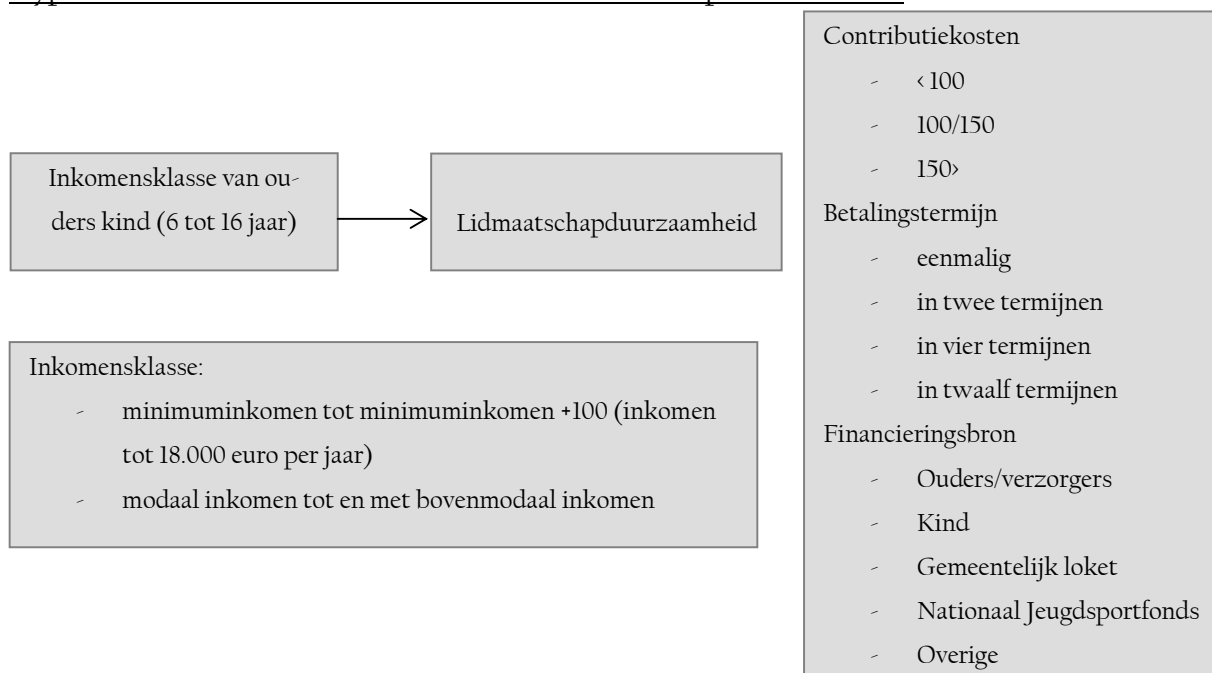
Inkomensklasse van ouders kind (6 tot 16 jaar)

Lidmaatschapduurzaamheid

Contributiekosten
- ‹ 100
- 100/150
- 150›

Betalingstermijn
- eenmalig
- in twee termijnen
- in vier termijnen
- in twaalf termijnen

Financieringsbron
- Ouders/verzorgers
- Kind
- Gemeentelijk loket
- Nationaal Jeugdsportfonds
- Overige

Inkomensklasse:
- minimuminkomen tot minimuminkomen +100 (inkomen tot 18.000 euro per jaar)
- modaal inkomen tot en met bovenmodaal inkomen